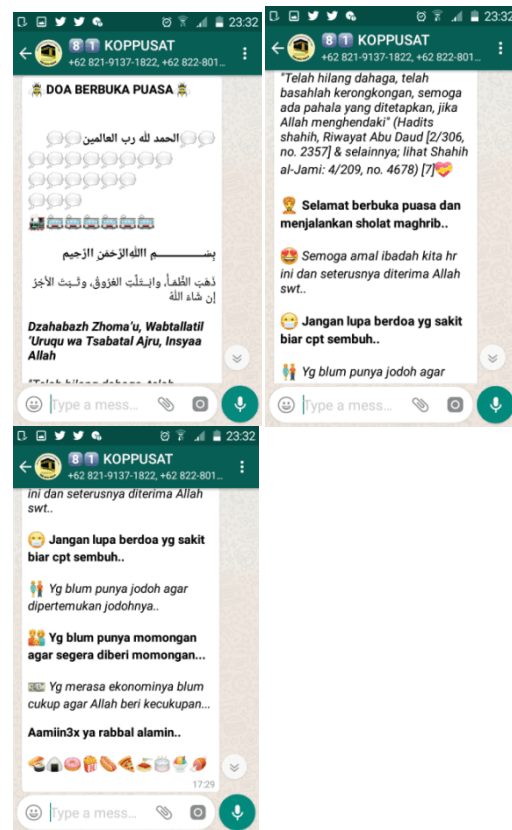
23:32
8 1 KOPPUSAT
+62 821-9137-1822, +62 822-801...

DOA BERBUKA PUASA

الحمد لله رب العالمين

بِسْــــــــمِ اللهِ الرَّحْمَنِ الرَّحِيم

ذَهَبَ الظَّمَأُ، وابْتَلَّتِ العُرُوقُ، وثَبَتَ الأَجْرُ إن شاءَ اللهُ

Dzahabazh Zhoma'u, Wabtallatil 'Uruqu wa Tsabatal Ajru, Insyaa Allah

"Telah hilang dahaga, telah

Type a mess...

23:32
8 1 KOPPUSAT
+62 821-9137-1822, +62 822-801...

"Telah hilang dahaga, telah basahlah kerongkongan, semoga ada pahala yang ditetapkan, jika Allah menghendaki" (Hadits shahih, Riwayat Abu Daud [2/306, no. 2357] & selainnya; lihat Shahih al-Jami: 4/209, no. 4678) [7]

Selamat berbuka puasa dan menjalankan sholat maghrib..

Semoga amal ibadah kita hr ini dan seterusnya diterima Allah swt..

Jangan lupa berdoa yg sakit biar cpt sembuh..

Yg blum punya jodoh agar

Type a mess...

23:32
8 1 KOPPUSAT
+62 821-9137-1822, +62 822-801...

ini dan seterusnya diterima Allah swt..

Jangan lupa berdoa yg sakit biar cpt sembuh..

Yg blum punya jodoh agar dipertemukan jodohnya..

Yg blum punya momongan agar segera diberi momongan...

Yg merasa ekonominya blum cukup agar Allah beri kecukupan...

Aamiin3x ya rabbal alamin..

17:29

Type a mess...